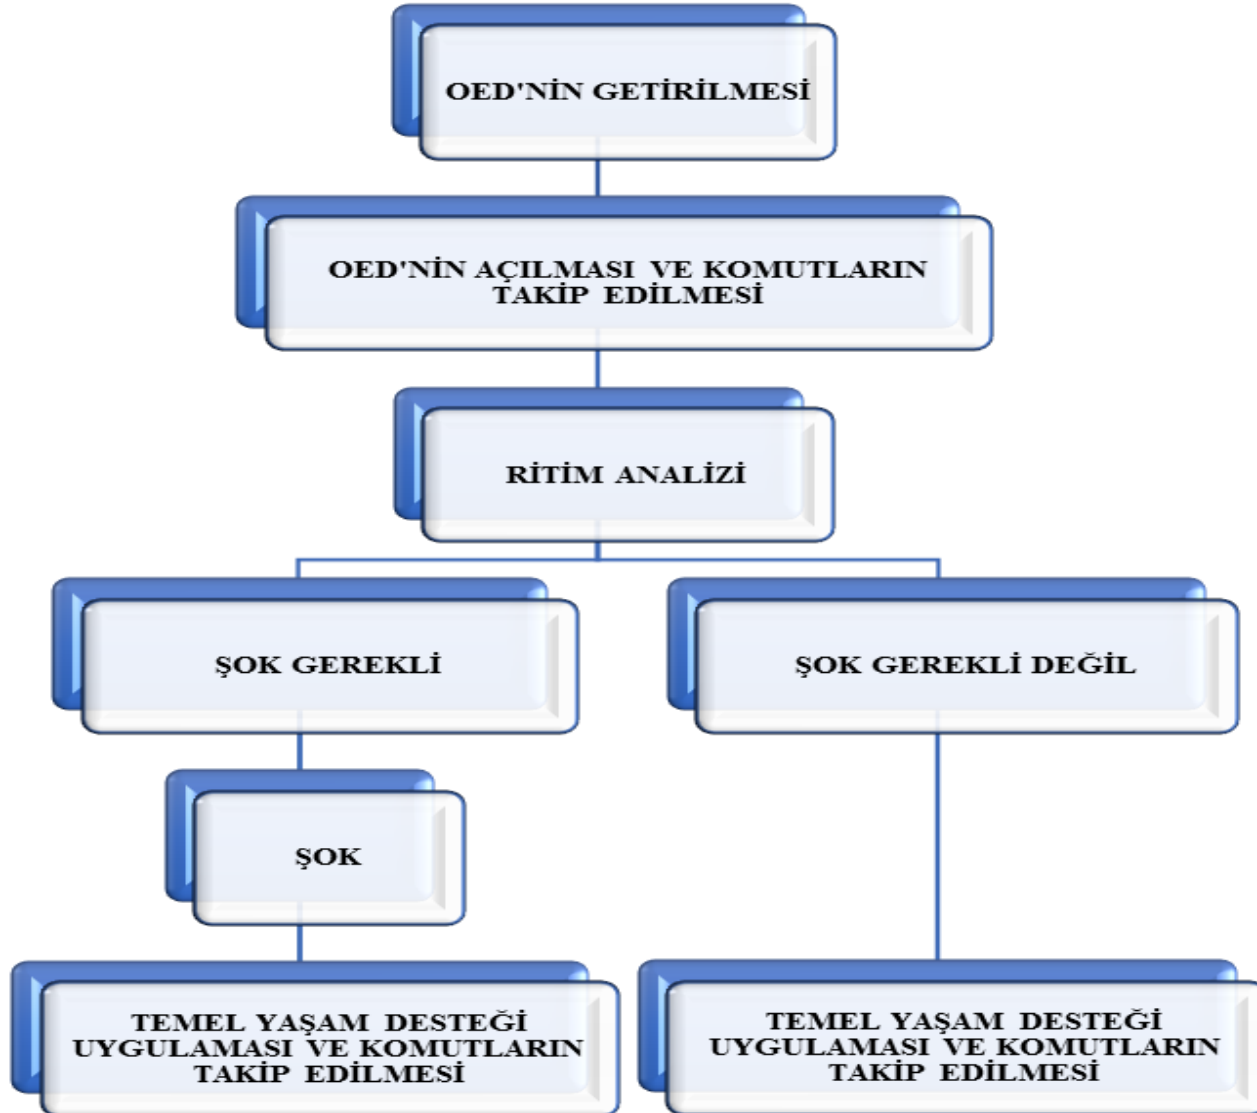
OED'NİN GETİRİLMESİ

OED'NİN AÇILMASI VE KOMUTLARIN TAKİP EDİLMESİ

RİTİM ANALİZİ

ŞOK GEREKLİ

ŞOK GEREKLİ DEĞİL

ŞOK

TEMEL YAŞAM DESTEĞİ UYGULAMASI VE KOMUTLARIN TAKİP EDİLMESİ

TEMEL YAŞAM DESTEĞİ UYGULAMASI VE KOMUTLARIN TAKİP EDİLMESİ